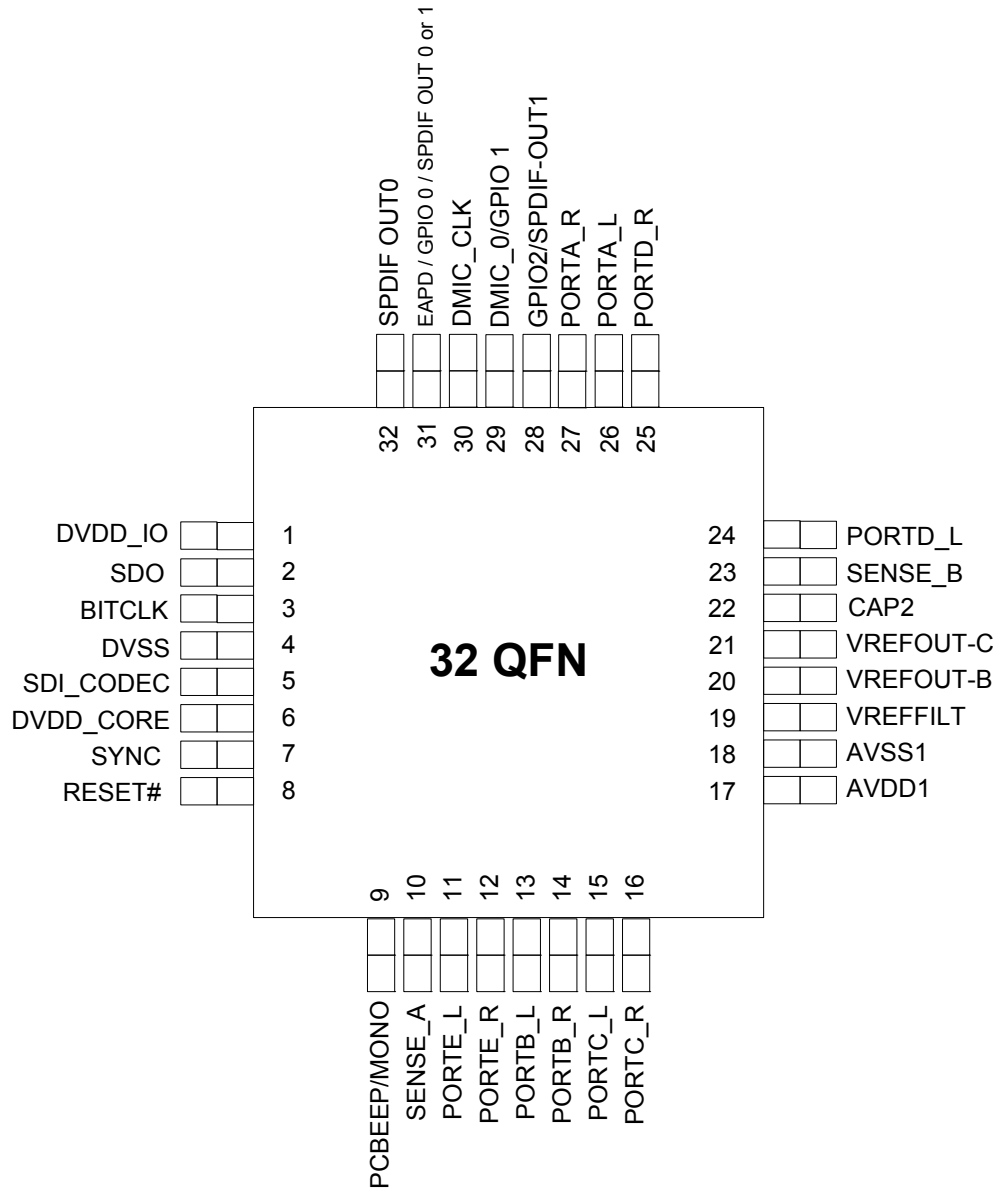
SPDIF OUT0
EAPD / GPIO 0 / SPDIF OUT 0 or 1
DMIC_CLK
DMIC_0/GPIO 1
GPIO2/SPDIF-OUT1
PORTA_R
PORTA_L
PORTD_R

32
31
30
29
28
27
26
25

DVDD_IO 1
SDO 2
BITCLK 3
DVSS 4
SDI_CODEC 5
DVDD_CORE 6
SYNC 7
RESET# 8

32 QFN

24 PORTD_L
23 SENSE_B
22 CAP2
21 VREFOUT-C
20 VREFOUT-B
19 VREFFILT
18 AVSS1
17 AVDD1

9
10
11
12
13
14
15
16

PCBEEP/MONO
SENSE_A
PORTE_L
PORTE_R
PORTB_L
PORTB_R
PORTC_L
PORTC_R